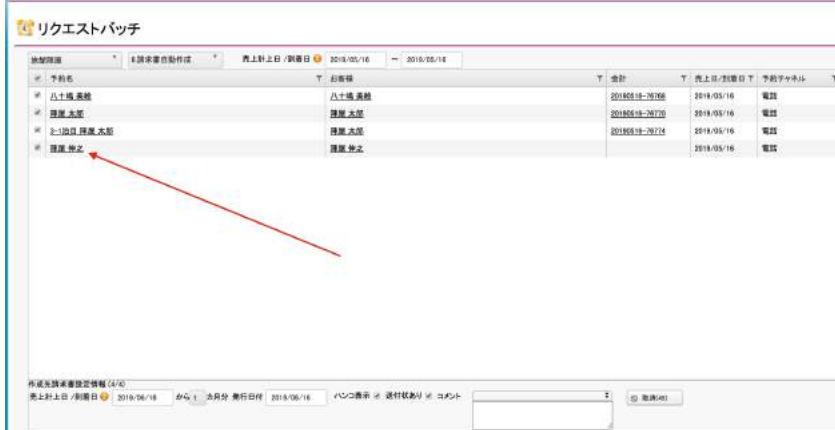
リクエストバッチ

旅館隆風 | 8.請求書自動作成 | 売上計上日 /到着日 2019/05/16 ― 2019/05/16

| ☑ | 予約名 | お客様 | 会計 | 売上日/到着日 | 予約チャネル |
|---|---|---|---|---|---|
| ☑ | 八十嶋 美穂 | 八十嶋 美穂 | 20190516-76768 | 2019/05/16 | 電話 |
| ☑ | 隆風 太郎 | 隆風 太郎 | 20190516-76770 | 2019/05/16 | 電話 |
| ☑ | 3-1泊目 隆風 太郎 | 隆風 太郎 | 20190516-76774 | 2019/05/16 | 電話 |
| ☑ | 隆風 伸之 | 隆風 伸之 | | 2019/05/16 | 電話 |

作成先請求書設定情報 (4/4)
売上計上日 /到着日 2019/05/16 から 1 カ月分 発行日付 2019/05/16 ハンコ表示 ☑ 送付状あり ☑ コメント
取消(4/4)